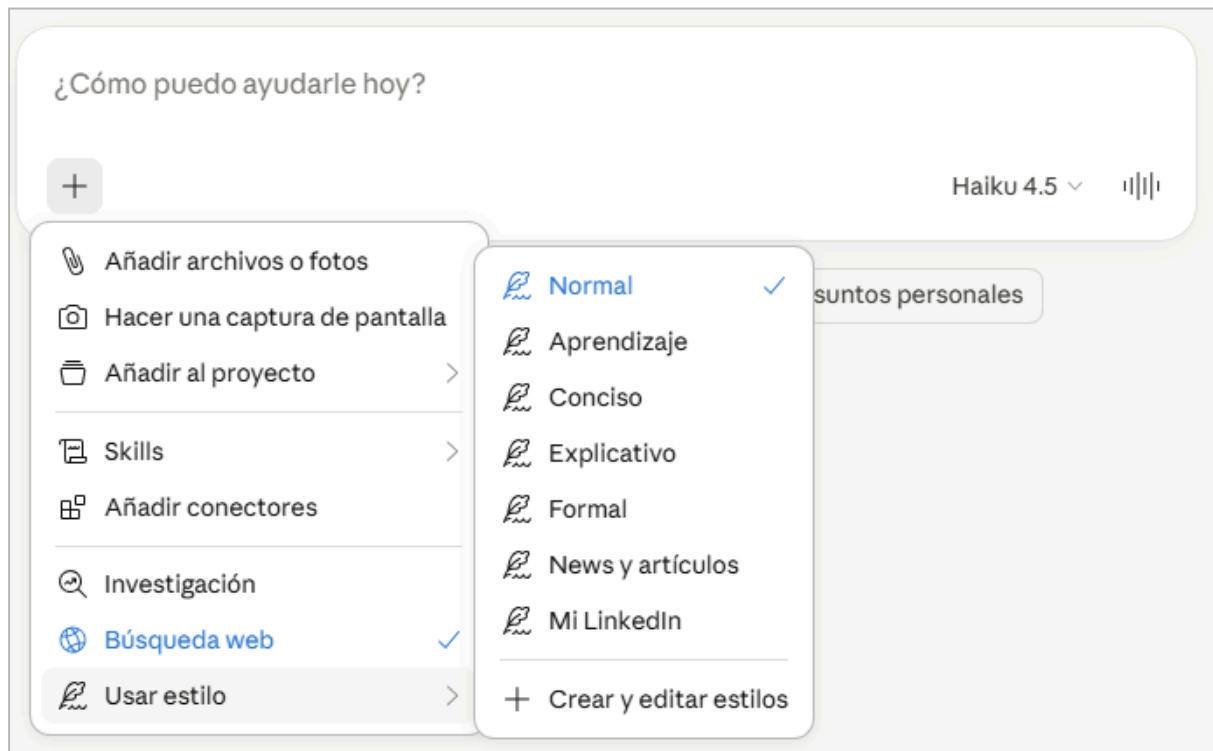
¿Cómo puedo ayudarle hoy?

+

Haiku 4.5

Añadir archivos o fotos
Hacer una captura de pantalla
Añadir al proyecto
Skills
Añadir conectores
Investigación
Búsqueda web
Usar estilo

Normal
Aprendizaje
Conciso
Explicativo
Formal
News y artículos
Mi LinkedIn
Crear y editar estilos

suntos personales